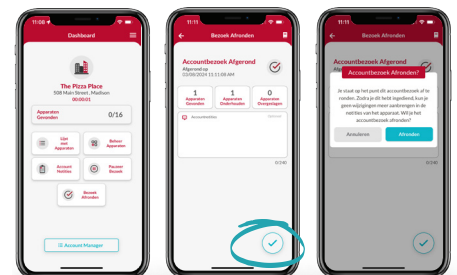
11:08

Dashboard

The Pizza Place
508 Main Street, Madison
00:00:01

Apparaten Gevonden
0/16

Lijst met Apparaten

Beheer Apparaten

Account Notities

Pauzeer Bezoek

Bezoek Afronden

Account Manager

11:11

Bezoek Afronden

Accountbezoek Afgerond
Afgerond op
03/08/2024 11:11:08 AM

1
Apparaten Gevonden

1
Apparaten Onderhouden

0
Apparaten Overgeslagen

Accountnotities

0/240

11:11

Bezoek Afronden

Accountbezoek Afgerond
Afgerond op

Accountbezoek Afronden?

Je staat op het punt dit accountbezoek af te ronden. Zodra je dit hebt ingediend, kun je geen wijzigingen meer aanbrengen in de notities van het apparaat. Wil je het accountbezoek afronden?

Annuleren

Afronden

0/240